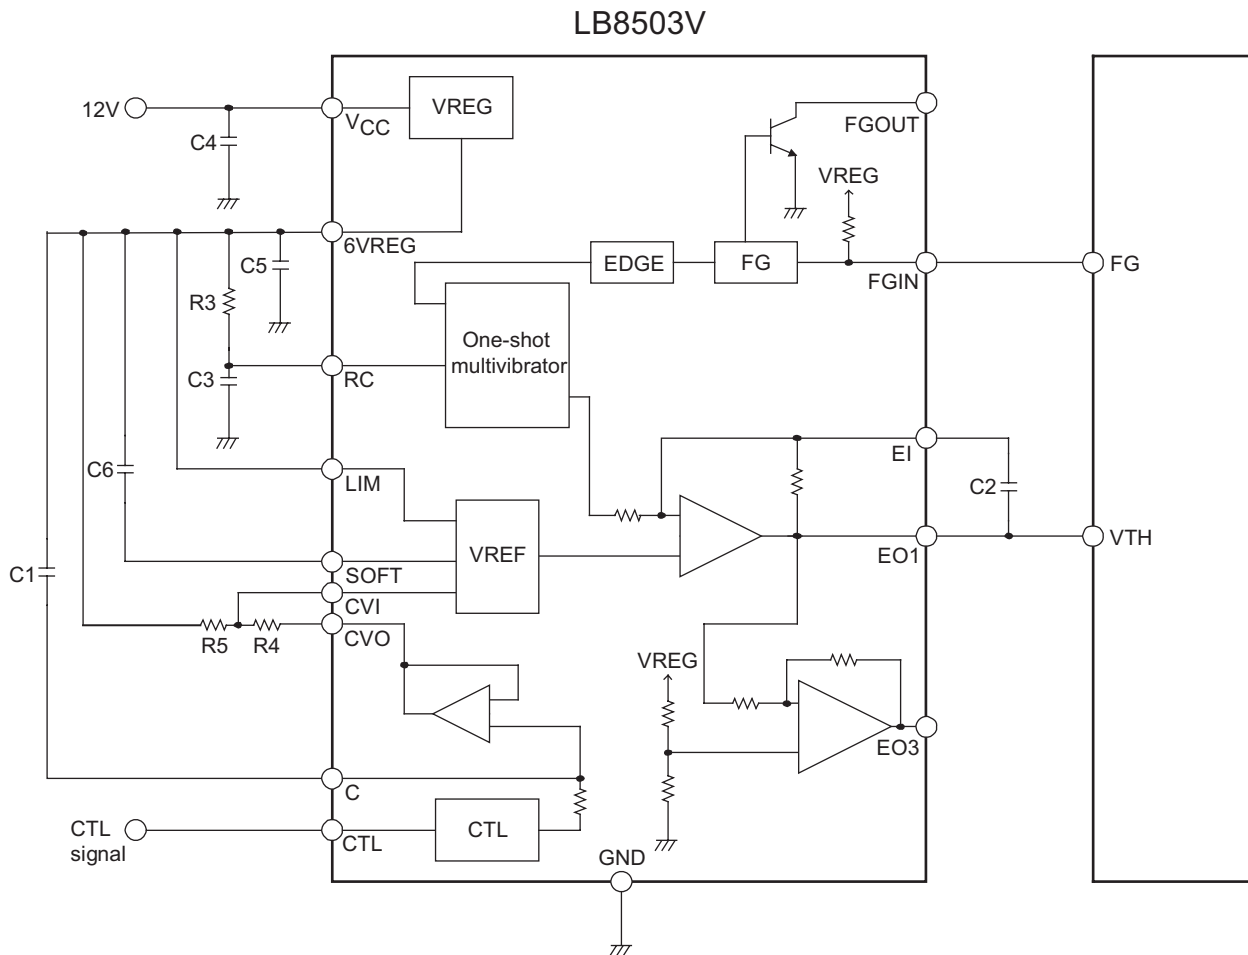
LB8503V

12V

C4

$V_{CC}$

VREG

FGOUT

VREG

6VREG

C5

EDGE

FG

FGIN

FG

R3

One-shot multivibrator

C3

RC

EI

C6

LIM

C2

VREF

EO1

VTH

C1

SOFT

CVI

R5

R4

CVO

VREG

EO3

C

CTL

CTL signal

CTL

GND